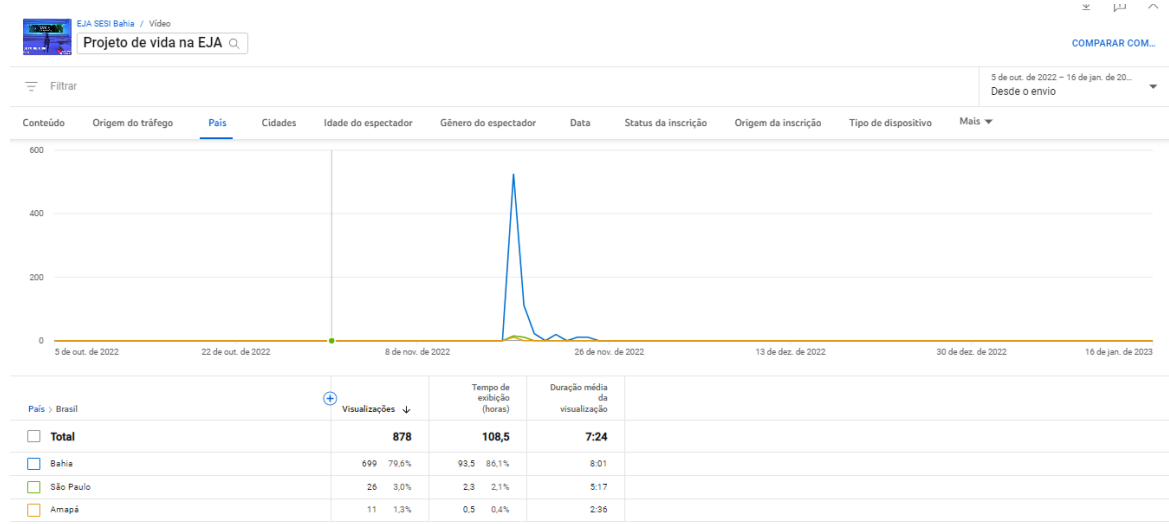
EJA SESI Bahia / Vídeo
Projeto de vida na EJA

COMPARAR COM...

Filtrar

5 de out. de 2022 – 16 de jan. de 20...
Desde o envio

Conteúdo | Origem do tráfego | País | Cidades | Idade do espectador | Gênero do espectador | Data | Status da inscrição | Origem da inscrição | Tipo de dispositivo | Mais

600
400
200
0
5 de out. de 2022 | 22 de out. de 2022 | 8 de nov. de 2022 | 26 de nov. de 2022 | 13 de dez. de 2022 | 30 de dez. de 2022 | 16 de jan. de 2023

| País > Brasil | Visualizações | | Tempo de exibição (horas) | | Duração média da visualização |
|---|---|---|---|---|---|
| Total | 878 | | 108,5 | | 7:24 |
| Bahia | 699 | 79,6% | 93,5 | 86,1% | 8:01 |
| São Paulo | 26 | 3,0% | 2,3 | 2,1% | 5:17 |
| Amapá | 11 | 1,3% | 0,5 | 0,4% | 2:36 |